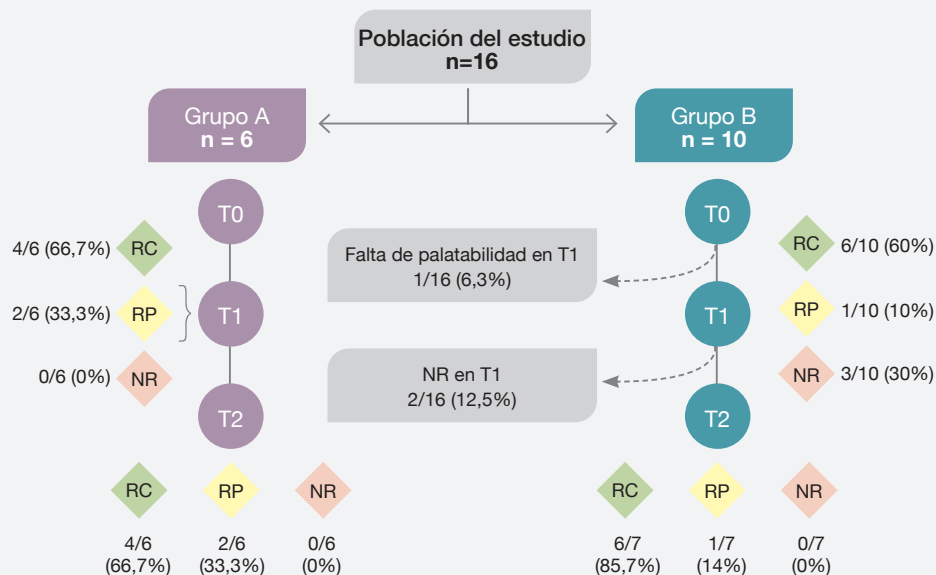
Población del estudio
n=16

Grupo A
n = 6

Grupo B
n = 10

T0

T1

T2

4/6 (66,7%) RC

2/6 (33,3%) RP

0/6 (0%) NR

Falta de palatabilidad en T1
1/16 (6,3%)

NR en T1
2/16 (12,5%)

T0

T1

T2

RC 6/10 (60%)

RP 1/10 (10%)

NR 3/10 (30%)

RC RP NR

4/6 (66,7%) 2/6 (33,3%) 0/6 (0%)

RC RP NR

6/7 (85,7%) 1/7 (14%) 0/7 (0%)